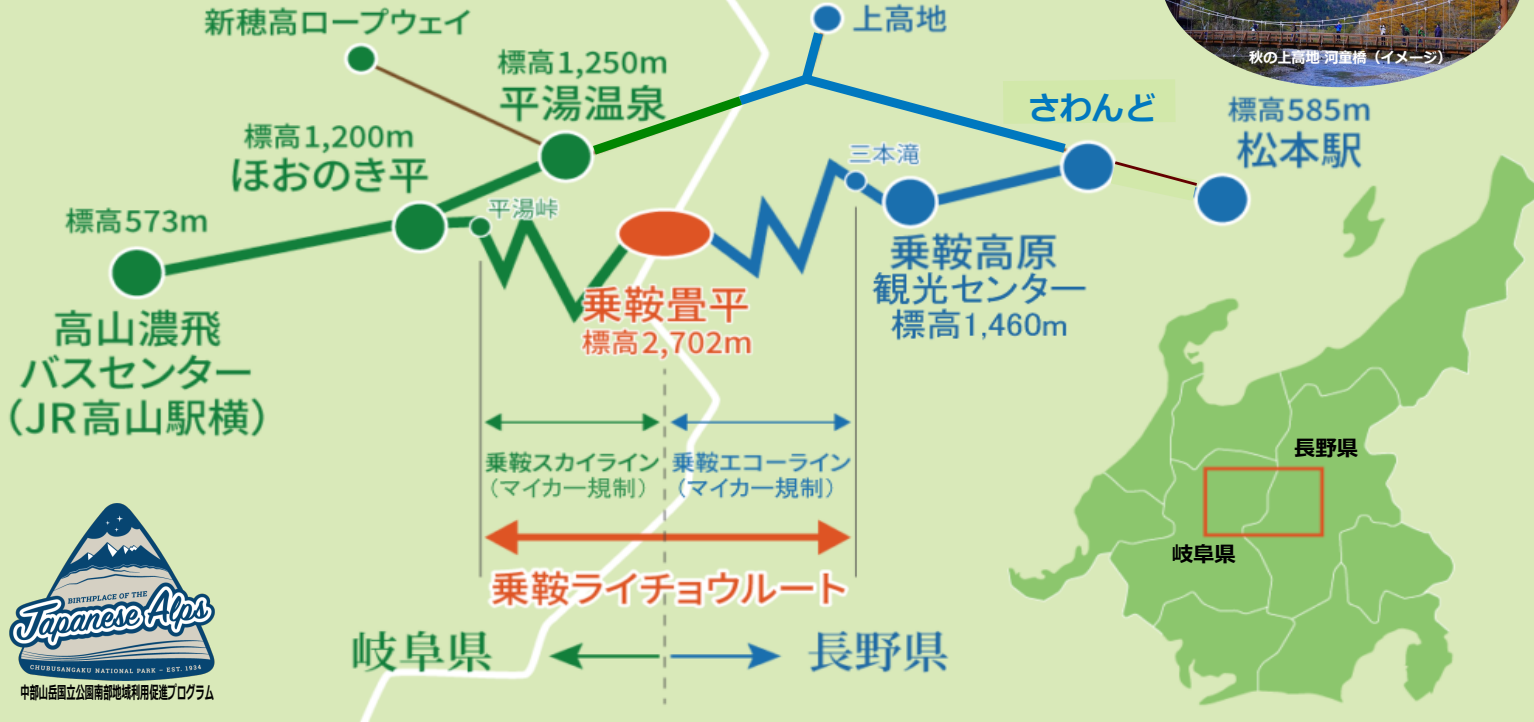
新穂高ロープウェイ

上高地

秋の上高地 河童橋（イメージ）

標高1,250m
平湯温泉

標高1,200m
ほおのき平

さわんど

標高585m
松本駅

三本滝

標高573m

平湯峠

乗鞍高原
観光センター
標高1,460m

高山濃飛
バスセンター
（JR高山駅横）

乗鞍畳平
標高2,702m

長野県

乗鞍スカイライン
（マイカー規制）

乗鞍エコーライン
（マイカー規制）

岐阜県

乗鞍ライチョウルート

岐阜県

長野県

BIRTHPLACE OF THE
Japanese Alps
CHUBUSANGAKU NATIONAL PARK • EST. 1934
中部山岳国立公園南部地域利用促進プログラム